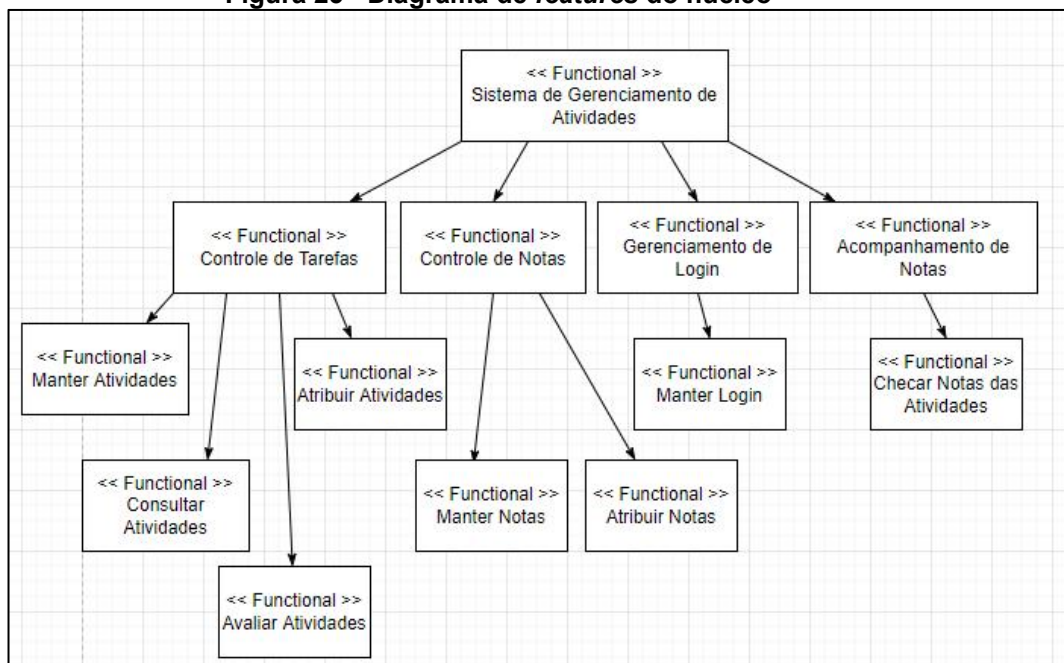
Figura 28 - Diagrama de features do núcleo

<< Functional >>
Sistema de Gerenciamento de Atividades

<< Functional >>
Controle de Tarefas

<< Functional >>
Controle de Notas

<< Functional >>
Gerenciamento de Login

<< Functional >>
Acompanhamento de Notas

<< Functional >>
Manter Atividades

<< Functional >>
Atribuir Atividades

<< Functional >>
Manter Login

<< Functional >>
Checar Notas das Atividades

<< Functional >>
Consultar Atividades

<< Functional >>
Manter Notas

<< Functional >>
Atribuir Notas

<< Functional >>
Avaliar Atividades